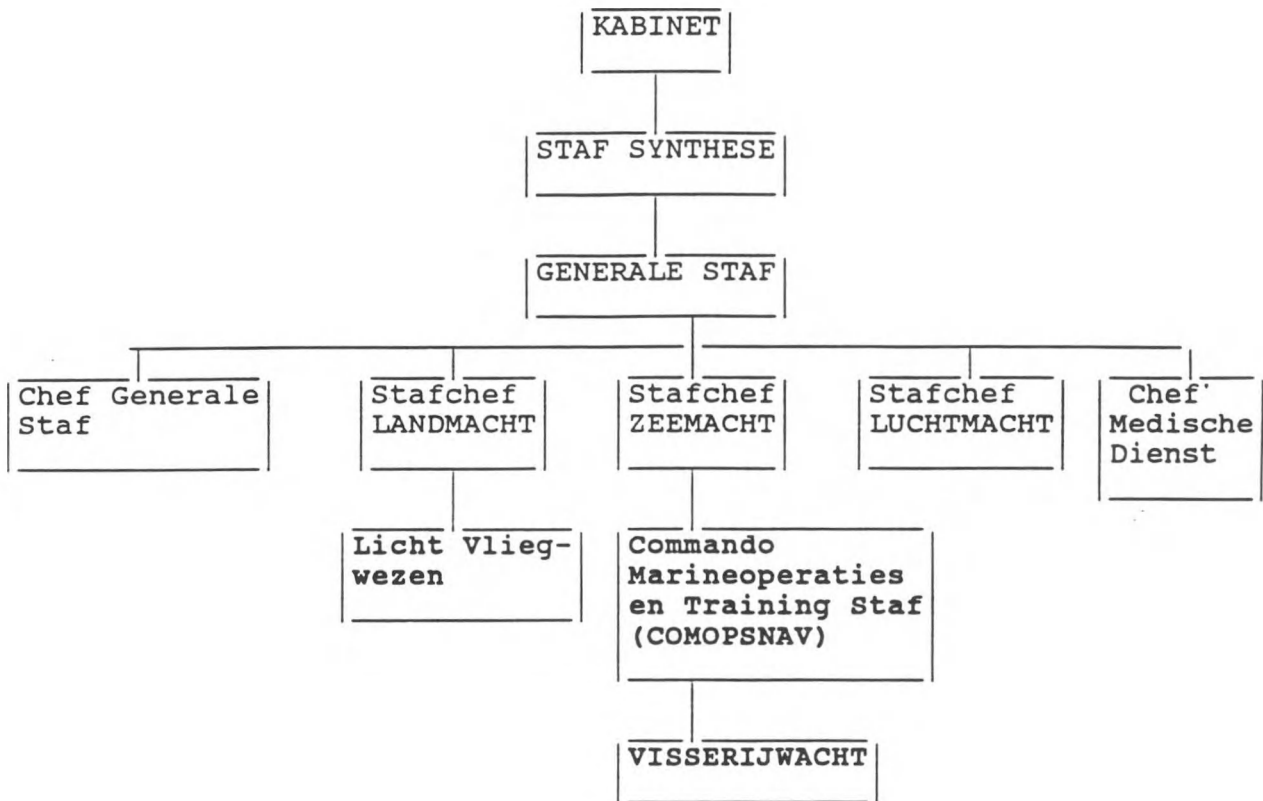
KABINET

STAF SYNTHESE

GENERALE STAF

Chef Generale Staf

Stafchef LANDMACHT

Stafchef ZEEMACHT

Stafchef LUCHTMACHT

Chef Medische Dienst

Licht Vliegwezen

Commando Marineoperaties en Training Staf (COMOPSNAV)

VISSERIJWACHT